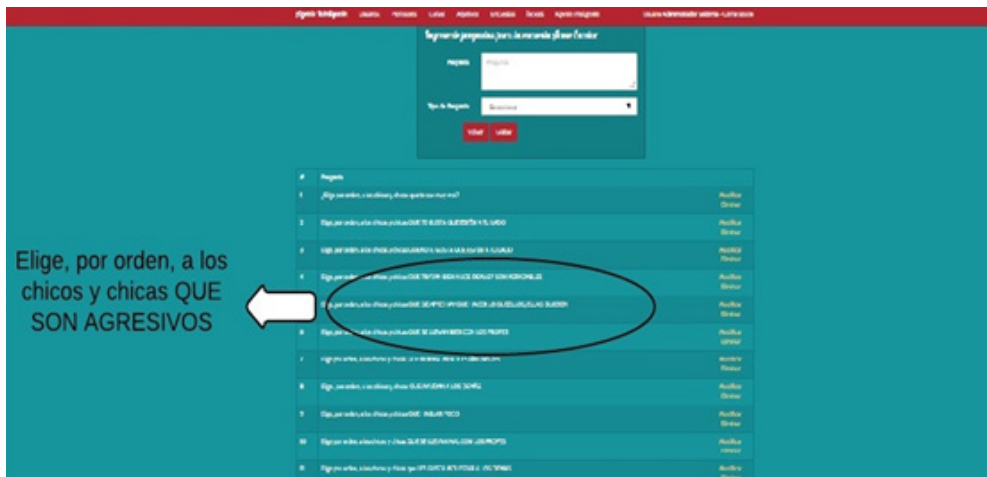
Elige, por orden, a los chicos y chicas QUE SON AGRESIVOS

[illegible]

Ingresar preguntas para la encuesta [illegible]

Pregunta

Tipo de Pregunta

Volver Guardar

| # | Pregunta | |
|---|---|---|
| 1 | ¿Elige, por orden, a los chicos y chicas que te caen mejor? | Modificar Eliminar |
| 2 | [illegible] | Modificar Eliminar |
| 3 | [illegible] | Modificar Eliminar |
| 4 | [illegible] | Modificar Eliminar |
| 5 | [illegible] | Modificar Eliminar |
| 6 | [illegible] | Modificar Eliminar |
| 7 | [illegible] | Modificar Eliminar |
| 8 | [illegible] | Modificar Eliminar |
| 9 | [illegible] | Modificar Eliminar |
| 10 | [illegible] | Modificar Eliminar |
| 11 | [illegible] | Modificar Eliminar |